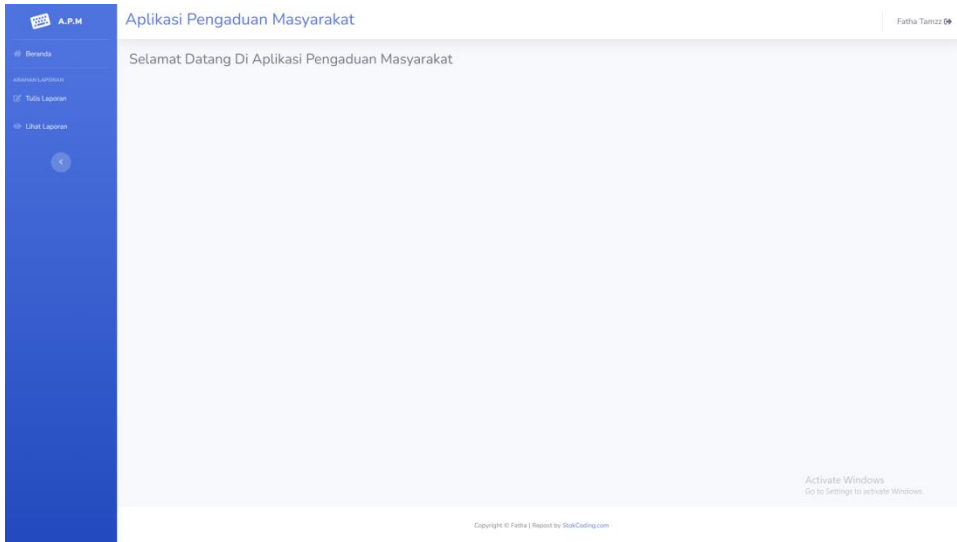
A.P.M

Beranda

ARAHAN LAPORAN

Tulis Laporan

Lihat Laporan

Aplikasi Pengaduan Masyarakat

Fatha Tamzz

Selamat Datang Di Aplikasi Pengaduan Masyarakat

Activate Windows
Go to Settings to activate Windows.

Copyright © Fatha | Repost by StokCoding.com